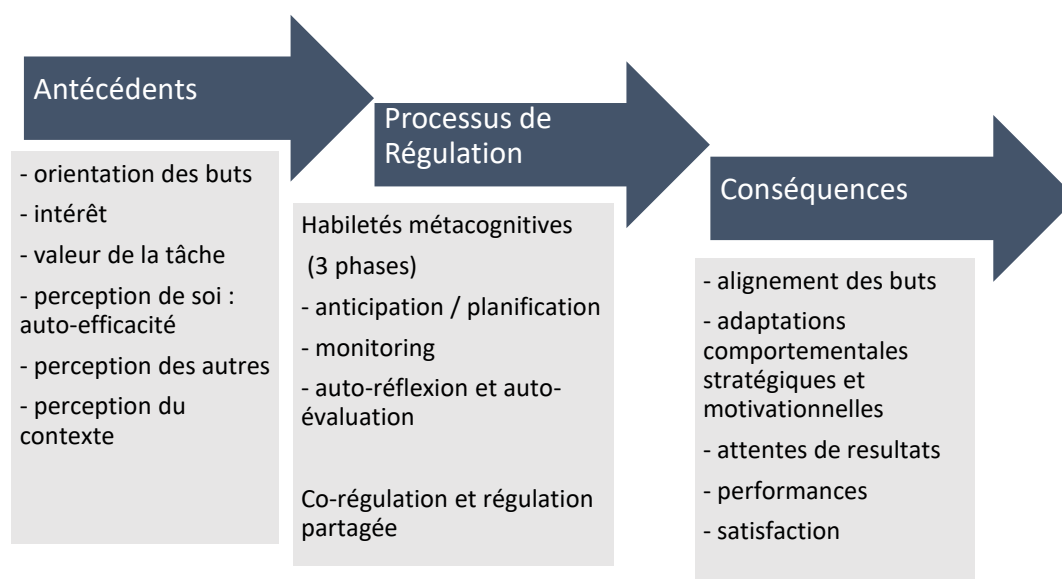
Antécédents

- orientation des buts
- intérêt
- valeur de la tâche
- perception de soi : auto-efficacité
- perception des autres
- perception du contexte

Processus de Régulation

Habiletés métacognitives
(3 phases)
- anticipation / planification
- monitoring
- auto-réflexion et auto-évaluation

Co-régulation et régulation partagée

Conséquences

- alignement des buts
- adaptations comportementales stratégiques et motivationnelles
- attentes de resultats
- performances
- satisfaction